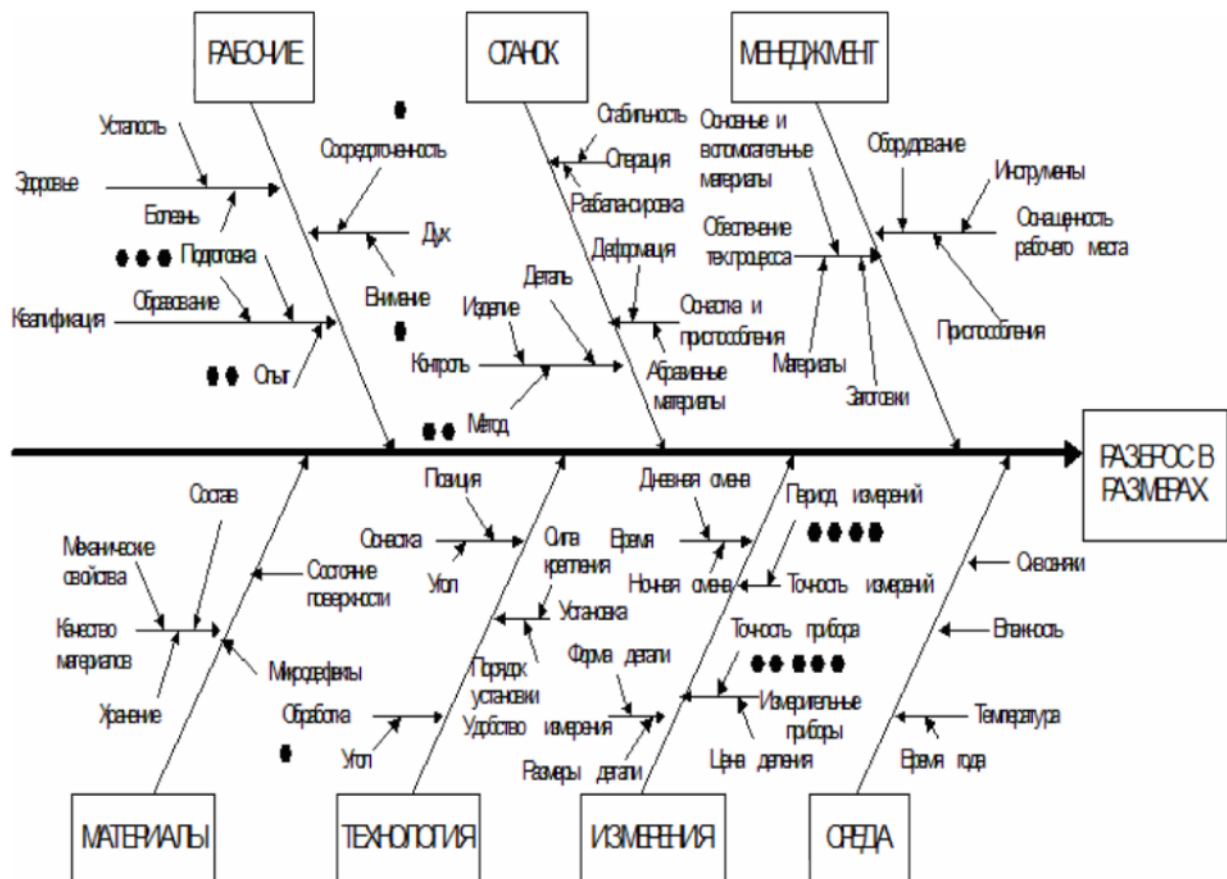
РАБОЧИЕ

СТАНОК

МЕНЕДЖМЕНТ

Усталость

Здоровье

Болезнь

Подготовка

Образование

Квалификация

Опыт

Сосредоточенность

Дух

Внимание

Контроль

Метод

Стабильность

Операция

Разбалансировка

Деформация

Деталь

Изделие

Оснастка и приспособления

Абразивные материалы

Основные и вспомогательные материалы

Обеспечение техпроцесса

Материалы

Заготовки

Оборудование

Инструменты

Оснащенность рабочего места

Приспособления

РАЗБРОС В РАЗМЕРАХ

Состав

Механические свойства

Качество материалов

Хранение

Состояние поверхности

Микродефекты

Позиция

Оснастка

Угол

Сила крепления

Установка

Порядок установки

Обработка

Угол

Удобство измерения

Дневная смена

Время

Ночная смена

Форма детали

Размеры детали

Период измерений

Точность измерений

Точность прибора

Измерительные приборы

Цена деления

Сквозняки

Влажность

Температура

Время года

МАТЕРИАЛЫ

ТЕХНОЛОГИЯ

ИЗМЕРЕНИЯ

СРЕДА